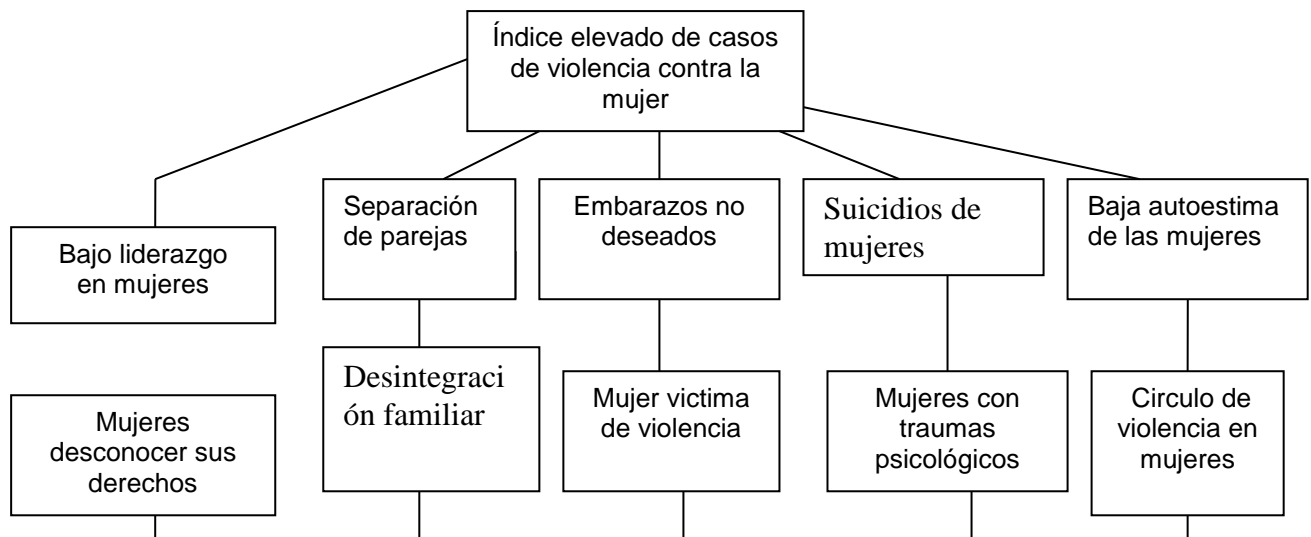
Índice elevado de casos de violencia contra la mujer

Bajo liderazgo en mujeres

Separación de parejas

Embarazos no deseados

Suicidios de mujeres

Baja autoestima de las mujeres

Mujeres desconocer sus derechos

Desintegración familiar

Mujer victima de violencia

Mujeres con traumas psicológicos

Circulo de violencia en mujeres